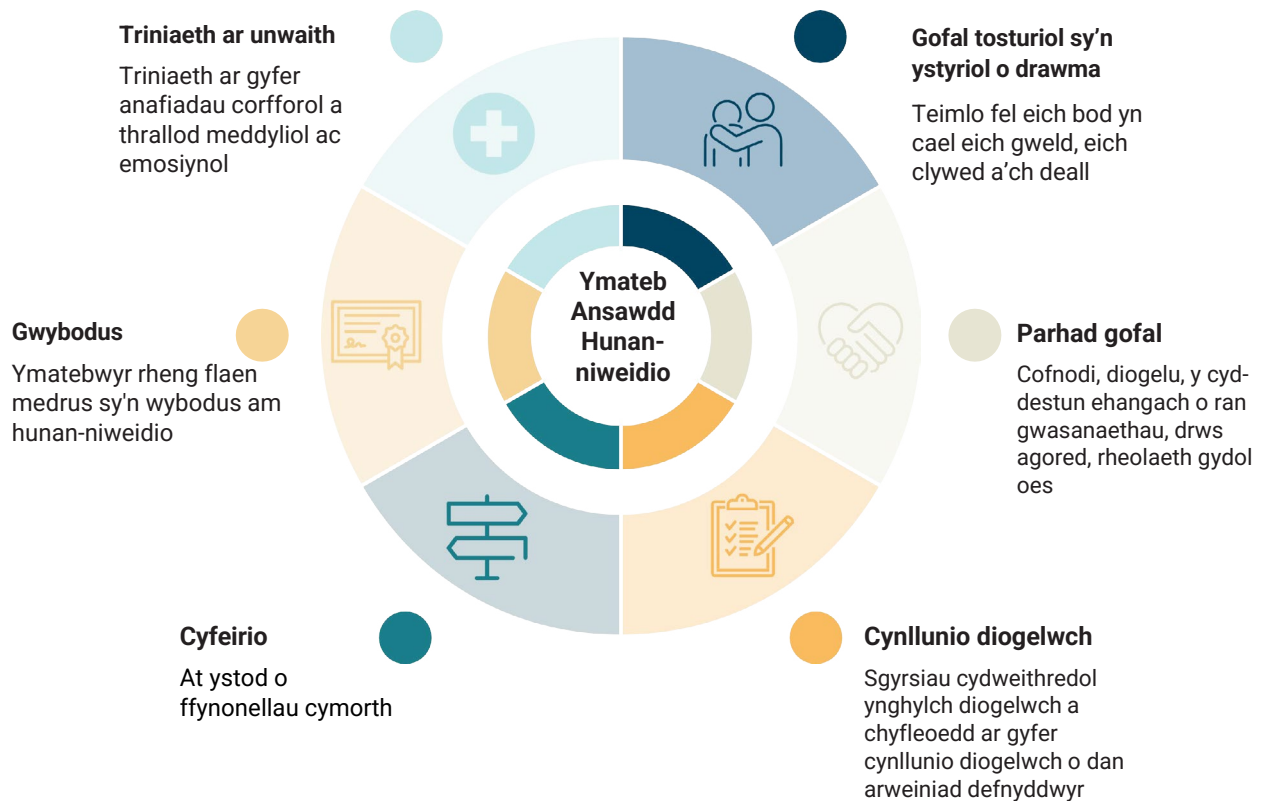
Triniaeth ar unwaith

Triniaeth ar gyfer anafiadau corfforol a thrallod meddyliol ac emosiynol

Gofal tosturiol sy'n ystyriol o drawma

Teimlo fel eich bod yn cael eich gweld, eich clywed a'ch deall

Ymateb Ansawdd Hunan-niweidio

Gwybodus

Ymatebwyr rheng flaen medrus sy'n wybodus am hunan-niweidio

Parhad gofal

Cofnodi, diogelu, y cyd-destun ehangach o ran gwasanaethau, drws agored, rheolaeth gydol oes

Cyfeirio

At ystod o ffynonellau cymorth

Cynllunio diogelwch

Sgyrsiau cydweithredol ynghylch diogelwch a chyfleoedd ar gyfer cynllunio diogelwch o dan arweiniad defnyddwyr